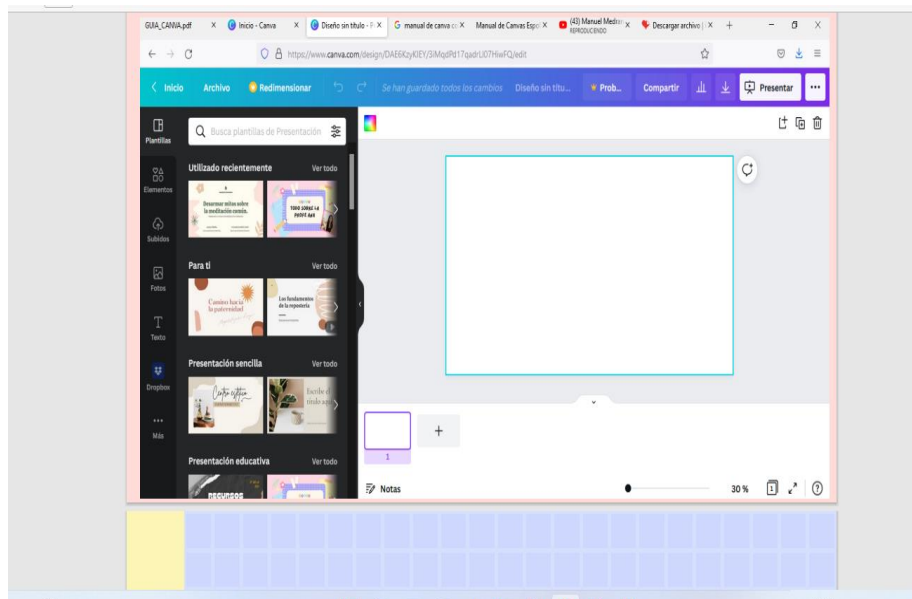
GUIA_CANVA.pdf × Inicio - Canva × Diseño sin título - P × manual de canva co × Manual de Canvas Espa × (43) Manuel Medina REPRODUCIENDO × Descargar archivo | × +

https://www.canva.com/design/DAE6KzyKIEY/3lMqdPd17qadrUD7HiwFQ/edit

‹ Inicio Archivo Redimensionar Se han guardado todos los cambios Diseño sin títu... Prob... Compartir Presentar •••

Plantillas

Elementos

Subidos

Fotos

Texto

Dropbox

Más

Busca plantillas de Presentación

Utilizado recientemente Ver todo

Desarmar mitos sobre la meditación común.

TODO SOBRE LA PAPAYA

Para ti Ver todo

Camino hacia la paternidad

Los fundamentos de la repostería

Presentación sencilla Ver todo

Presentación educativa Ver todo

1

Notas 30 %